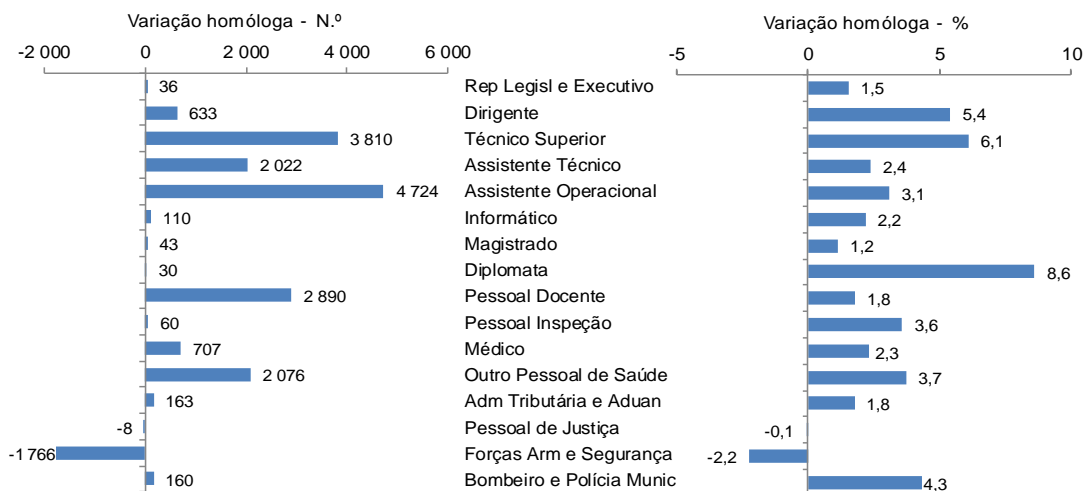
Variação homóloga - N.º

-2 000 0 2 000 4 000 6 000

36
633
3 810
2 022
4 724
110
43
30
2 890
60
707
2 076
163
-8
-1 766
160

Rep Legisl e Executivo
Dirigente
Técnico Superior
Assistente Técnico
Assistente Operacional
Informático
Magistrado
Diplomata
Pessoal Docente
Pessoal Inspeção
Médico
Outro Pessoal de Saúde
Adm Tributária e Aduan
Pessoal de Justiça
Forças Arm e Segurança
Bombeiro e Polícia Munic

Variação homóloga - %

-5 0 5 10

1,5
5,4
6,1
2,4
3,1
2,2
1,2
8,6
1,8
3,6
2,3
3,7
1,8
-0,1
-2,2
4,3